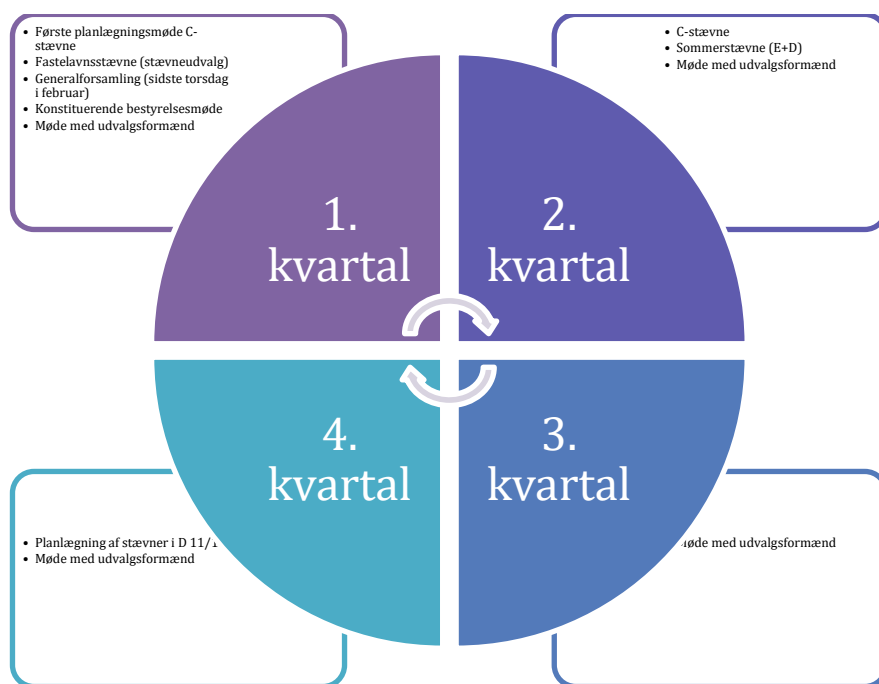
- Første planlægningsmøde C-stævne
- Fastelavnsstævne (stævneudvalg)
- Generalforsamling (sidste torsdag i februar)
- Konstituerende bestyrelsesmøde
- Møde med udvalgsformænd

- C-stævne
- Sommerstævne (E+D)
- Møde med udvalgsformænd

1. kvartal

2. kvartal

4. kvartal

3. kvartal

- Planlægning af stævner i D 11/1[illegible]
- Møde med udvalgsformænd

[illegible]øde med udvalgsformænd